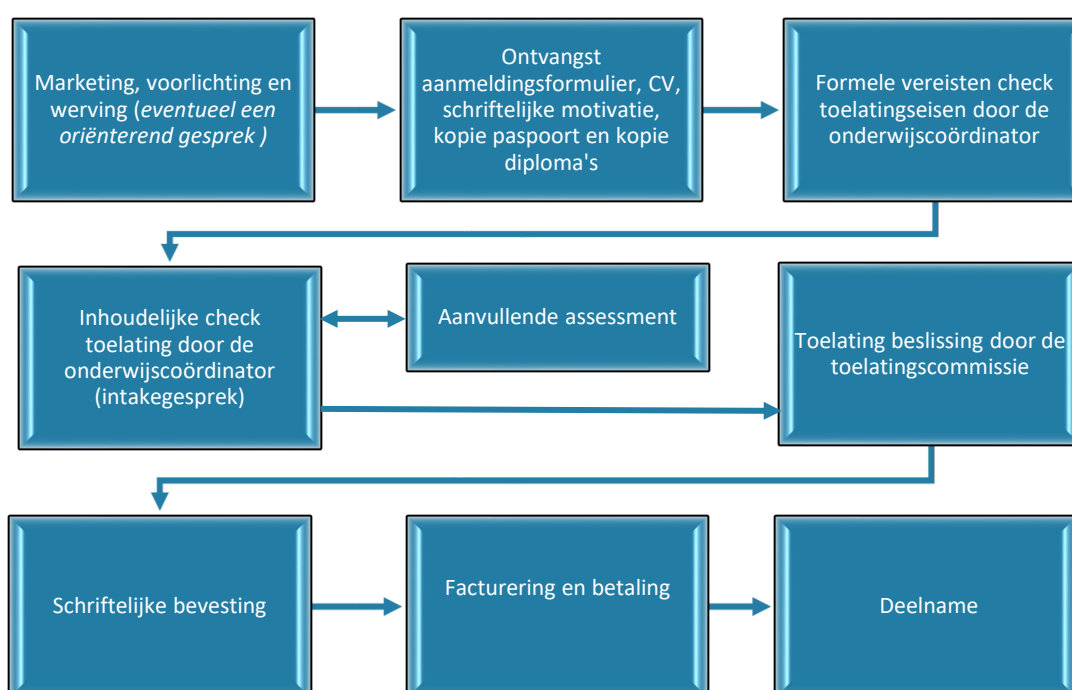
Marketing, voorlichting en werving (*eventueel een oriënterend gesprek )*

Ontvangst aanmeldingsformulier, CV, schriftelijke motivatie, kopie paspoort en kopie diploma's

Formele vereisten check toelatingseisen door de onderwijscoördinator

Inhoudelijke check toelating door de onderwijscoördinator (intakegesprek)

Aanvullende assessment

Toelating beslissing door de toelatingscommissie

Schriftelijke bevesting

Facturering en betaling

Deelname